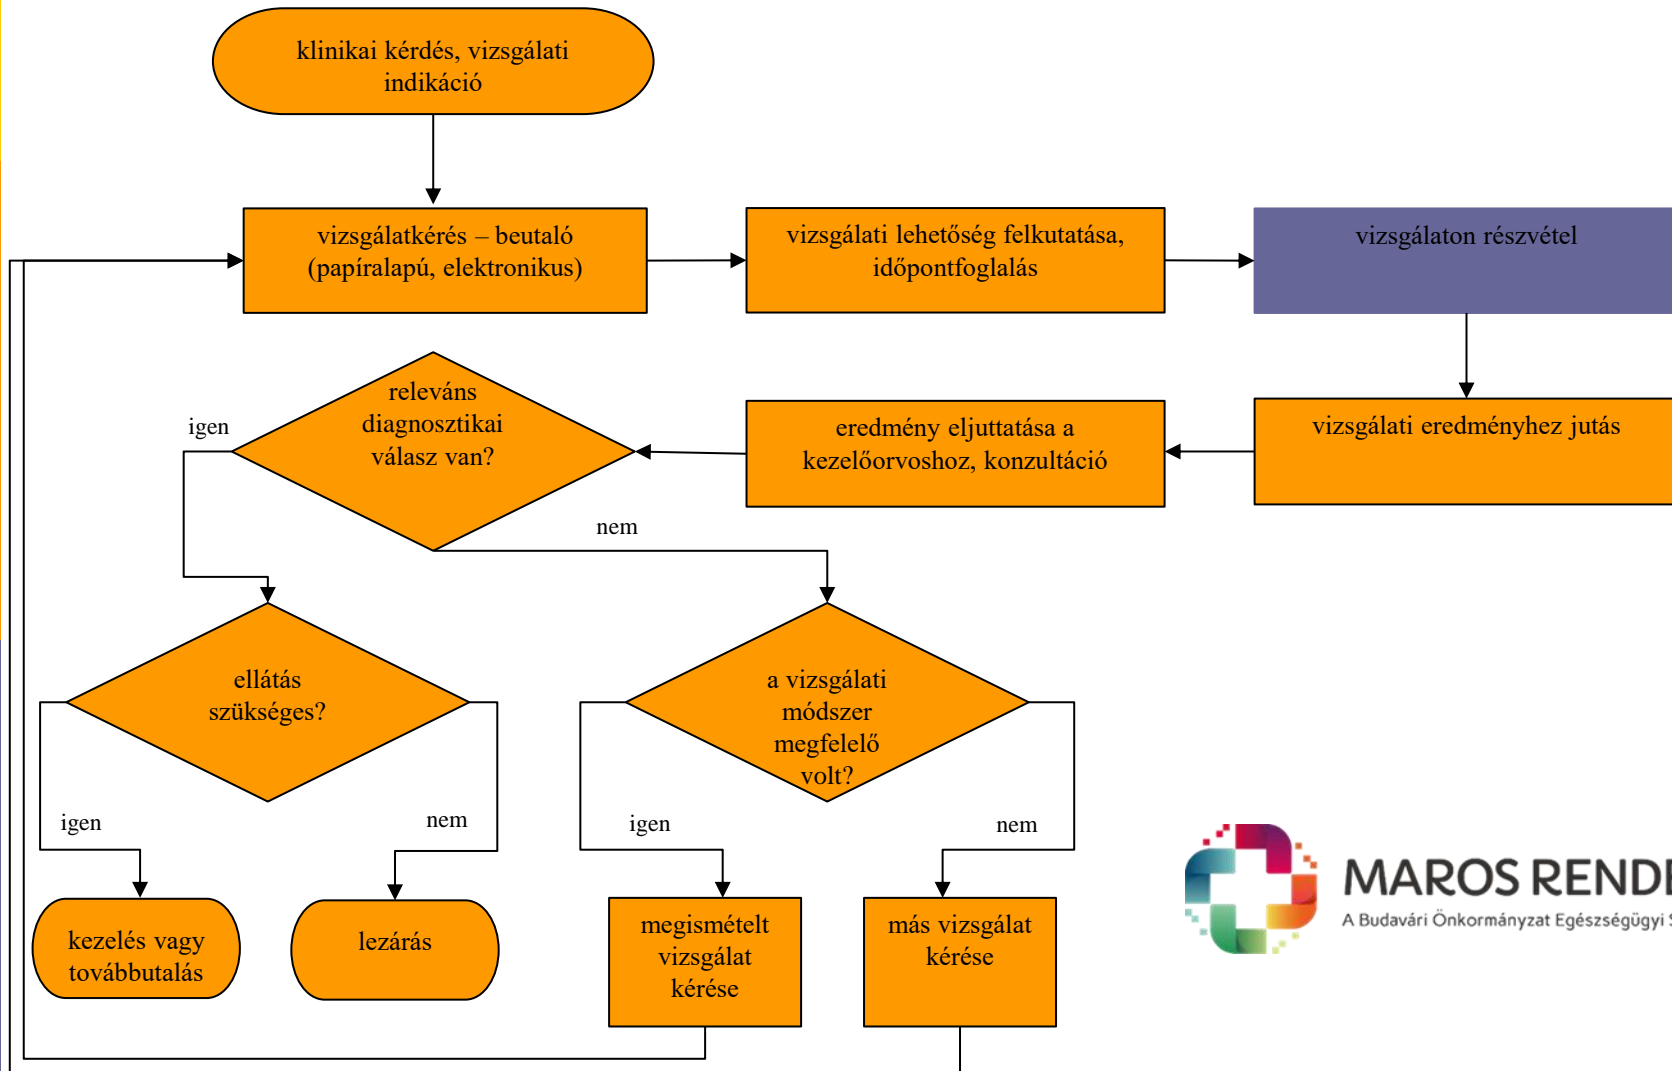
klinikai kérdés, vizsgálati indikáció

vizsgálatkérés – beutaló (papíralapú, elektronikus)

vizsgálati lehetőség felkutatása, időpontfoglalás

vizsgálaton részvétel

vizsgálati eredményhez jutás

eredmény eljuttatása a kezelőorvoshoz, konzultáció

releváns diagnosztikai válasz van?

igen

nem

ellátás szükséges?

a vizsgálati módszer megfelelő volt?

igen

nem

igen

nem

kezelés vagy továbbutalás

lezárás

megismételt vizsgálat kérése

más vizsgálat kérése

MAROS RENDE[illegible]
A Budavári Önkormányzat Egészségügyi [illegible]